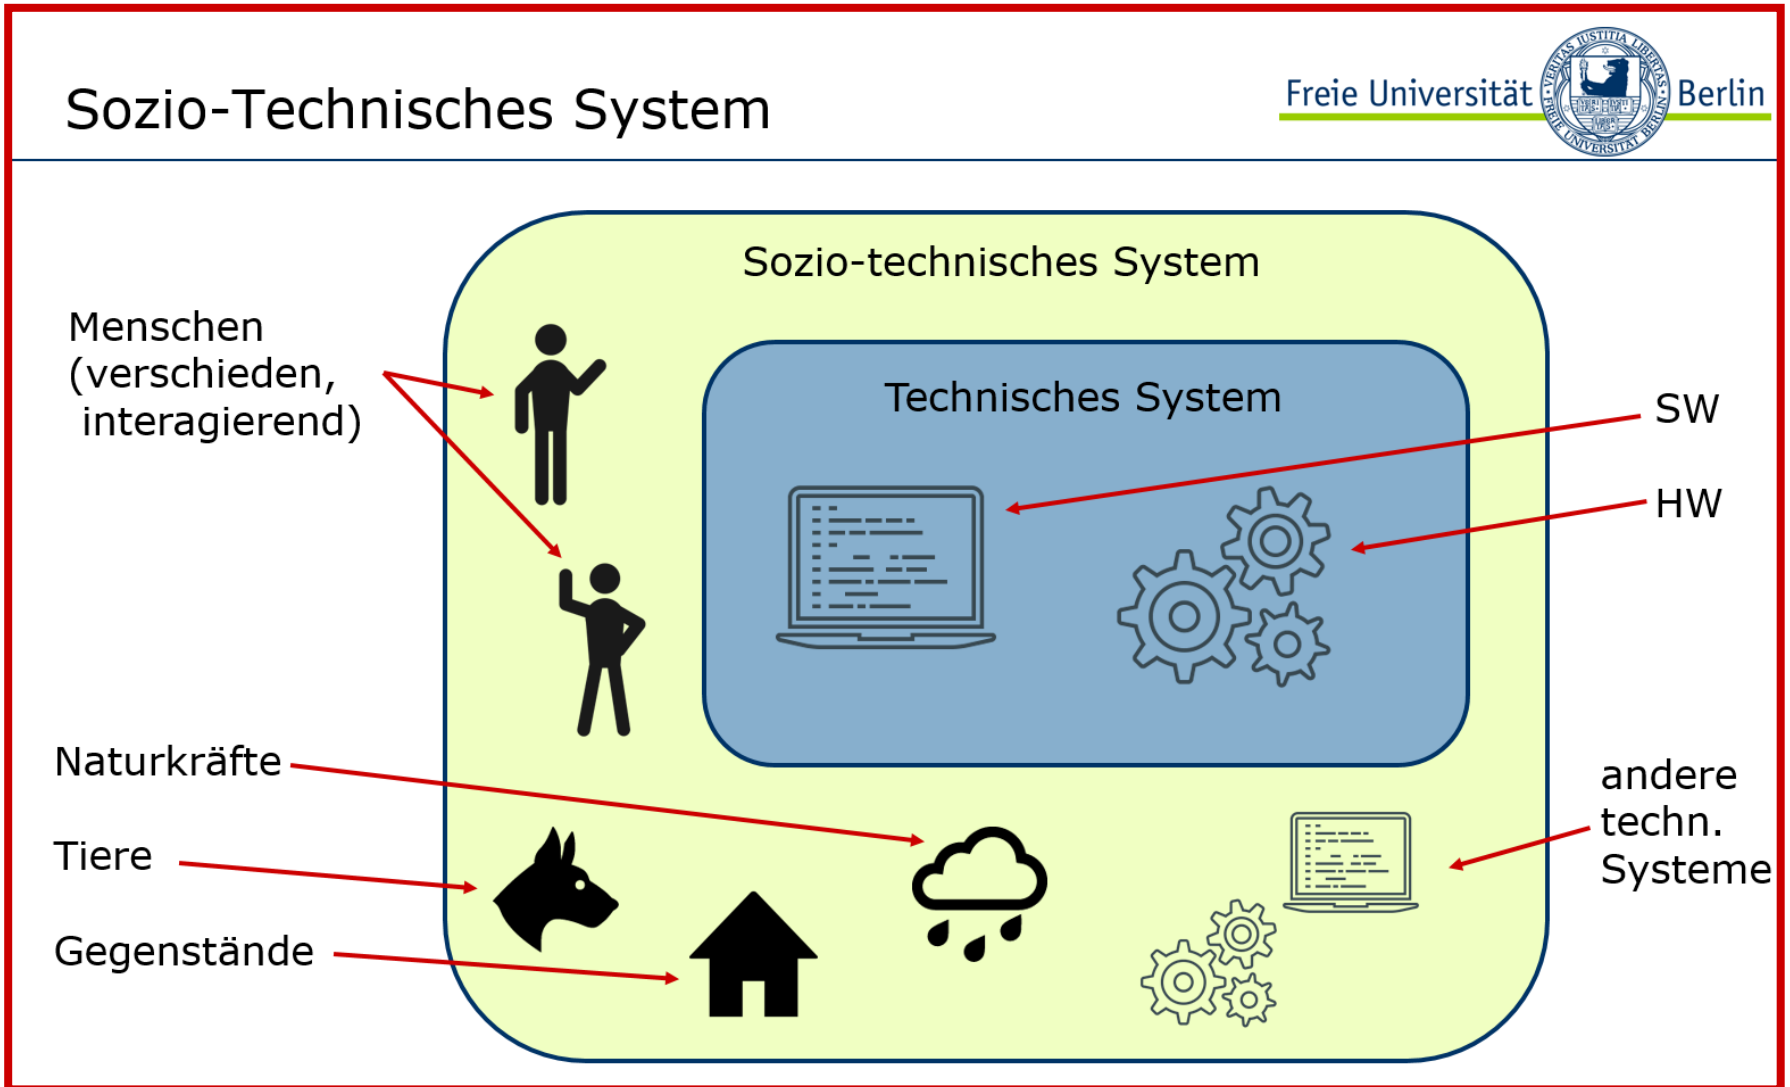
Sozio-Technisches System

Freie Universität Berlin

VERITAS IUSTITIA LIBERTAS FREIE UNIVERSITÄT BERLIN

Sozio-technisches System

Technisches System

Menschen (verschieden, interagierend)

SW

HW

Naturkräfte

Tiere

Gegenstände

andere techn. Systeme